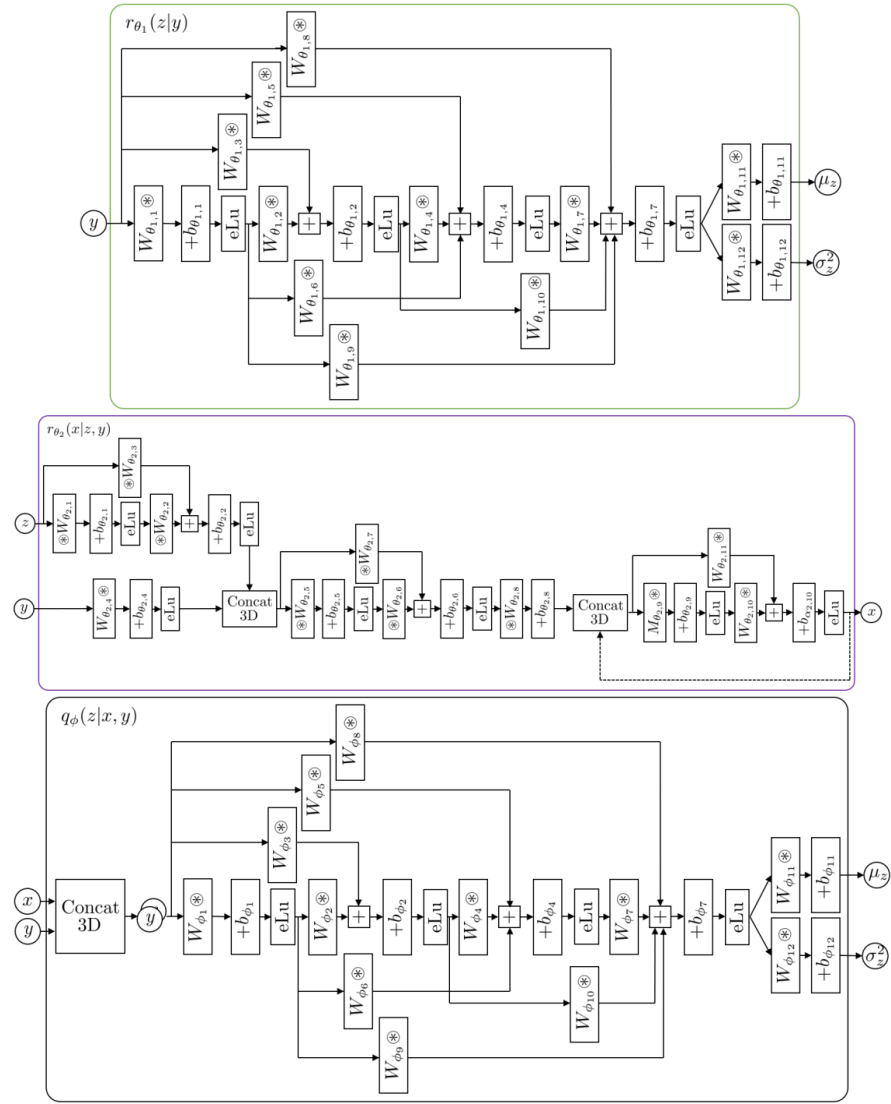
$r_{\theta_1}(z|y)$

$W_{\theta_{1,8}}$ ⊛
$W_{\theta_{1,5}}$ ⊛
$W_{\theta_{1,3}}$ ⊛
$y$ $W_{\theta_{1,1}}$ ⊛ $+b_{\theta_{1,1}}$ eLu $W_{\theta_{1,2}}$ ⊛ + $+b_{\theta_{1,2}}$ eLu $W_{\theta_{1,4}}$ ⊛ + $+b_{\theta_{1,4}}$ eLu $W_{\theta_{1,7}}$ ⊛ + $+b_{\theta_{1,7}}$ eLu $W_{\theta_{1,11}}$ ⊛ $+b_{\theta_{1,11}}$ $\mu_z$
$W_{\theta_{1,12}}$ ⊛ $+b_{\theta_{1,12}}$ $\sigma_z^2$
$W_{\theta_{1,6}}$ ⊛
$W_{\theta_{1,10}}$ ⊛
$W_{\theta_{1,9}}$ ⊛

$r_{\theta_2}(x|z,y)$

⊛$W_{\theta_{2,3}}$
$z$ ⊛$W_{\theta_{2,1}}$ $+b_{\theta_{2,1}}$ eLu ⊛$W_{\theta_{2,2}}$ + $+b_{\theta_{2,2}}$ eLu
⊛$W_{\theta_{2,7}}$
$y$ $W_{\theta_{2,4}}$⊛ $+b_{\theta_{2,4}}$ eLu Concat 3D ⊛$W_{\theta_{2,5}}$ $+b_{\theta_{2,5}}$ eLu ⊛$W_{\theta_{2,6}}$ + $+b_{\theta_{2,6}}$ eLu ⊛$W_{\theta_{2,8}}$ $+b_{\theta_{2,8}}$ Concat 3D $M_{\theta_{2,9}}$⊛ $+b_{\theta_{2,9}}$ eLu $W_{\theta_{2,10}}$⊛ + $+b_{\alpha_{2,10}}$ eLu $x$
$W_{\theta_{2,11}}$⊛

$q_\phi(z|x,y)$

$W_{\phi_8}$ ⊛
$W_{\phi_5}$ ⊛
$W_{\phi_3}$ ⊛
$x$ $y$ Concat 3D $y$ $W_{\phi_1}$ ⊛ $+b_{\phi_1}$ eLu $W_{\phi_2}$ ⊛ + $+b_{\phi_2}$ eLu $W_{\phi_4}$ ⊛ + $+b_{\phi_4}$ eLu $W_{\phi_7}$ ⊛ + $+b_{\phi_7}$ eLu $W_{\phi_{11}}$ ⊛ $+b_{\phi_{11}}$ $\mu_z$
$W_{\phi_{12}}$ ⊛ $+b_{\phi_{12}}$ $\sigma_z^2$
$W_{\phi_6}$ ⊛
$W_{\phi_{10}}$ ⊛
$W_{\phi_9}$ ⊛